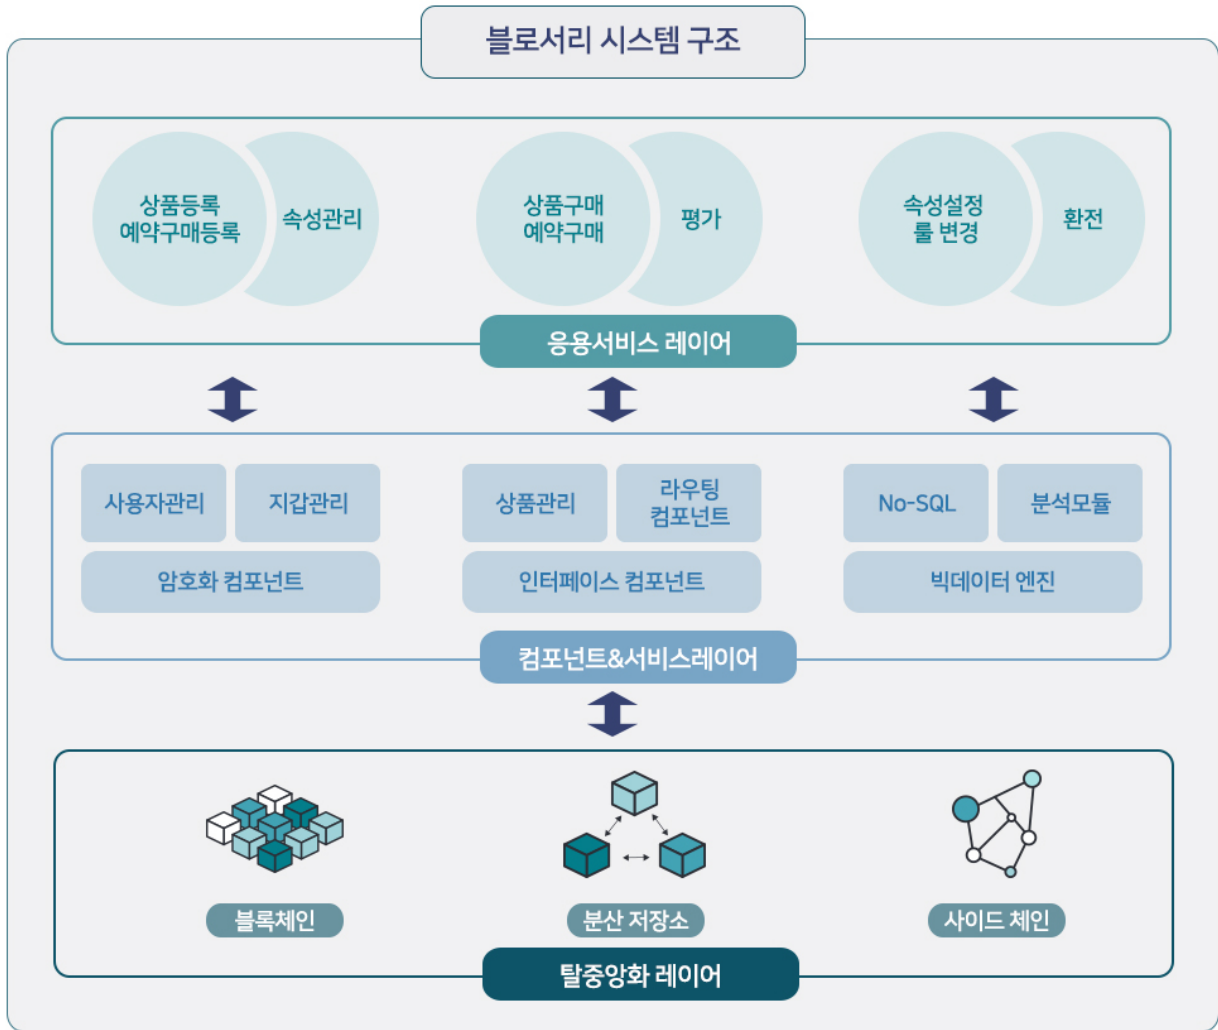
블로서리 시스템 구조

상품등록 예약구매등록

속성관리

상품구매 예약구매

평가

속성설정 를 변경

환전

응용서비스 레이어

사용자관리

지갑관리

암호화 컴포넌트

상품관리

라우팅 컴포넌트

인터페이스 컴포넌트

No-SQL

분석모듈

빅데이터 엔진

컴포넌트&서비스레이어

블록체인

분산 저장소

사이드 체인

탈중앙화 레이어